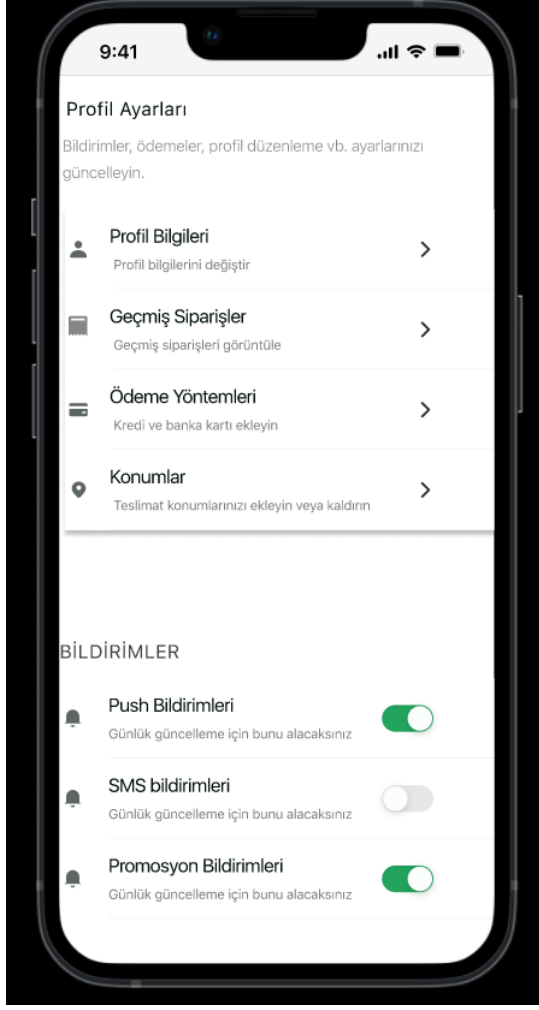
9:41

Profil Ayarları

Bildirimler, ödemeler, profil düzenleme vb. ayarlarınızı güncelleyin.

Profil Bilgileri
Profil bilgilerini değiştir

Geçmiş Siparişler
Geçmiş siparişleri görüntüle

Ödeme Yöntemleri
Kredi ve banka kartı ekleyin

Konumlar
Teslimat konumlarınızı ekleyin veya kaldırın

BİLDİRİMLER

Push Bildirimleri
Günlük güncelleme için bunu alacaksınız

SMS bildirimleri
Günlük güncelleme için bunu alacaksınız

Promosyon Bildirimleri
Günlük güncelleme için bunu alacaksınız